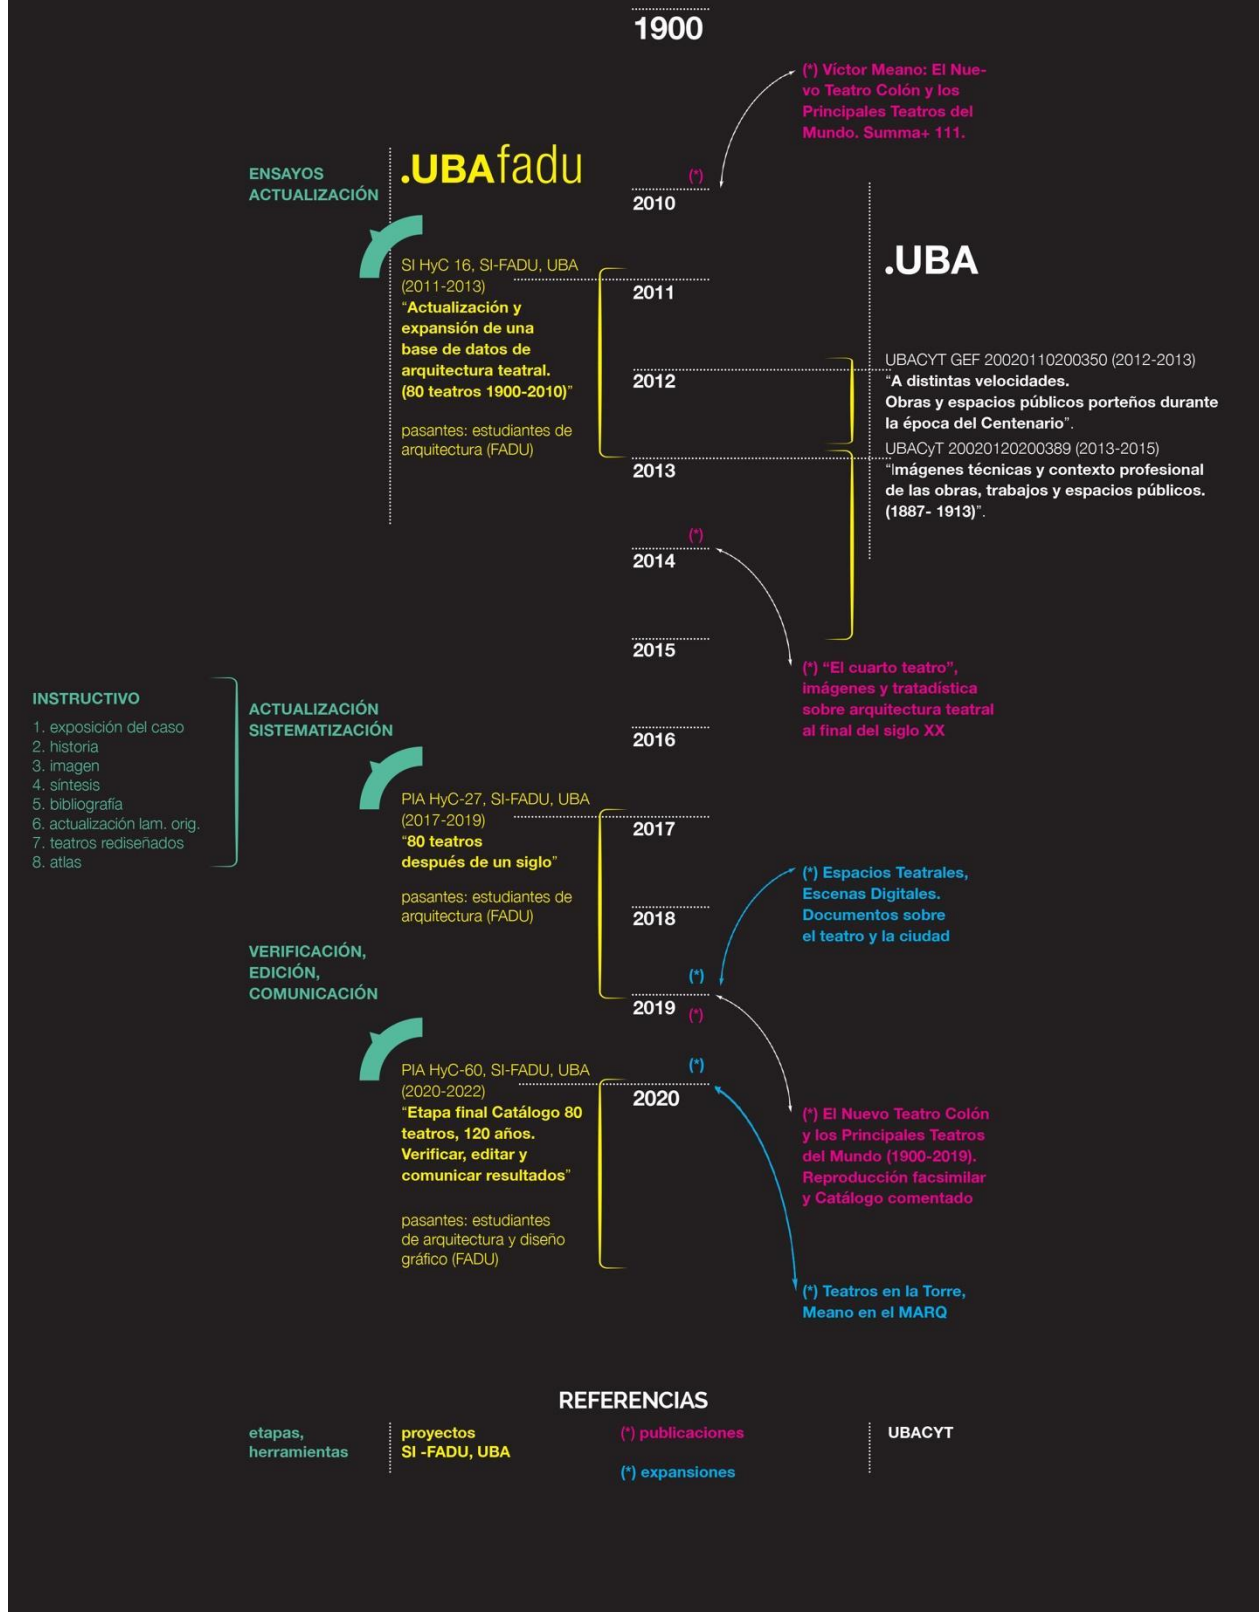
1900

(*) Víctor Meano: El Nuevo Teatro Colón y los Principales Teatros del Mundo. Summa+ 111.

ENSAYOS
ACTUALIZACIÓN

.UBAfadu

(*)

2010

.UBA

SI HyC 16, SI-FADU, UBA (2011-2013)
"Actualización y expansión de una base de datos de arquitectura teatral. (80 teatros 1900-2010)"

pasantes: estudiantes de arquitectura (FADU)

2011

2012

UBACYT GEF 20020110200350 (2012-2013)
"A distintas velocidades. Obras y espacios públicos porteños durante la época del Centenario".

UBACyT 20020120200389 (2013-2015)
"Imágenes técnicas y contexto profesional de las obras, trabajos y espacios públicos. (1887- 1913)".

2013

(*)

2014

2015

(*) "El cuarto teatro", imágenes y tratadística sobre arquitectura teatral al final del siglo XX

INSTRUCTIVO
1. exposición del caso
2. historia
3. imagen
4. síntesis
5. bibliografía
6. actualización lam. orig.
7. teatros rediseñados
8. atlas

ACTUALIZACIÓN
SISTEMATIZACIÓN

2016

PIA HyC-27, SI-FADU, UBA (2017-2019)
"80 teatros después de un siglo"

pasantes: estudiantes de arquitectura (FADU)

2017

(*) Espacios Teatrales, Escenas Digitales. Documentos sobre el teatro y la ciudad

2018

VERIFICACIÓN,
EDICIÓN,
COMUNICACIÓN

(*)

2019

(*)

PIA HyC-60, SI-FADU, UBA (2020-2022)
"Etapa final Catálogo 80 teatros, 120 años. Verificar, editar y comunicar resultados"

pasantes: estudiantes de arquitectura y diseño gráfico (FADU)

(*)

2020

(*) El Nuevo Teatro Colón y los Principales Teatros del Mundo (1900-2019). Reproducción facsimilar y Catálogo comentado

(*) Teatros en la Torre, Meano en el MARQ

REFERENCIAS

etapas, herramientas

proyectos SI -FADU, UBA

(*) publicaciones

(*) expansiones

UBACYT